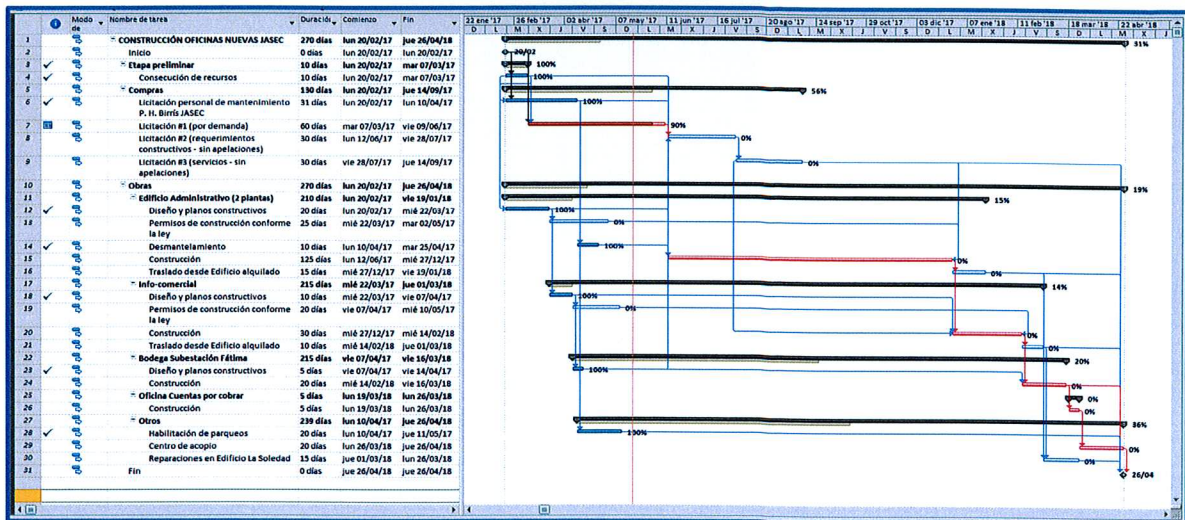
| | | Modo de | Nombre de tarea | Duración | Comienzo | Fin |
|---|---|---|---|---|---|---|
| 1 | | | CONSTRUCCIÓN OFICINAS NUEVAS JASEC | 270 días | lun 20/02/17 | jue 26/04/18 |
| 2 | | | Inicio | 0 días | lun 20/02/17 | lun 20/02/17 |
| 3 | ✓ | | Etapa preliminar | 10 días | lun 20/02/17 | mar 07/03/17 |
| 4 | ✓ | | Consecución de recursos | 10 días | lun 20/02/17 | mar 07/03/17 |
| 5 | | | Compras | 130 días | lun 20/02/17 | jue 14/09/17 |
| 6 | ✓ | | Licitación personal de mantenimiento P. H. Birrís JASEC | 31 días | lun 20/02/17 | lun 10/04/17 |
| 7 | | | Licitación #1 (por demanda) | 60 días | mar 07/03/17 | vie 09/06/17 |
| 8 | | | Licitación #2 (requerimientos constructivos - sin apelaciones) | 30 días | lun 12/06/17 | vie 28/07/17 |
| 9 | | | Licitación #3 (servicios - sin apelaciones) | 30 días | vie 28/07/17 | jue 14/09/17 |
| 10 | | | Obras | 270 días | lun 20/02/17 | jue 26/04/18 |
| 11 | | | Edificio Administrativo (2 plantas) | 210 días | lun 20/02/17 | vie 19/01/18 |
| 12 | ✓ | | Diseño y planos constructivos | 20 días | lun 20/02/17 | mié 22/03/17 |
| 13 | | | Permisos de construcción conforme la ley | 25 días | mié 22/03/17 | mar 02/05/17 |
| 14 | ✓ | | Desmantelamiento | 10 días | lun 10/04/17 | mar 25/04/17 |
| 15 | | | Construcción | 125 días | lun 12/06/17 | mié 27/12/17 |
| 16 | | | Traslado desde Edificio alquilado | 15 días | mié 27/12/17 | vie 19/01/18 |
| 17 | | | Info-comercial | 215 días | mié 22/03/17 | jue 01/03/18 |
| 18 | ✓ | | Diseño y planos constructivos | 10 días | mié 22/03/17 | vie 07/04/17 |
| 19 | | | Permisos de construcción conforme la ley | 20 días | vie 07/04/17 | mié 10/05/17 |
| 20 | | | Construcción | 30 días | mié 27/12/17 | mié 14/02/18 |
| 21 | | | Traslado desde Edificio alquilado | 10 días | mié 14/02/18 | jue 01/03/18 |
| 22 | | | Bodega Subestación Fátima | 215 días | vie 07/04/17 | vie 16/03/18 |
| 23 | ✓ | | Diseño y planos constructivos | 5 días | vie 07/04/17 | vie 14/04/17 |
| 24 | | | Construcción | 20 días | mié 14/02/18 | vie 16/03/18 |
| 25 | | | Oficina Cuentas por cobrar | 5 días | lun 19/03/18 | lun 26/03/18 |
| 26 | | | Construcción | 5 días | lun 19/03/18 | lun 26/03/18 |
| 27 | | | Otros | 239 días | lun 10/04/17 | jue 26/04/18 |
| 28 | ✓ | | Habilitación de parqueos | 20 días | lun 10/04/17 | jue 11/05/17 |
| 29 | | | Centro de acopio | 20 días | lun 26/03/18 | jue 26/04/18 |
| 30 | | | Reparaciones en Edificio La Soledad | 15 días | jue 01/03/18 | lun 26/03/18 |
| 31 | | | Fin | 0 días | jue 26/04/18 | jue 26/04/18 |

22 ene '17 | 26 feb '17 | 02 abr '17 | 07 may '17 | 11 jun '17 | 16 jul '17 | 20 ago '17 | 24 sep '17 | 29 oct '17 | 03 dic '17 | 07 ene '18 | 11 feb '18 | 18 mar '18 | 22 abr '18
D L M X J V S D L M X J V S D L M X J V S D L M X J V S D L M

31%
20/02
100%
100%
56%
100%
90%
0%
0%
19%
15%
100%
0%
100%
0%
0%
14%
100%
0%
0%
0%
20%
100%
0%
0%
0%
36%
100%
0%
0%
26/04